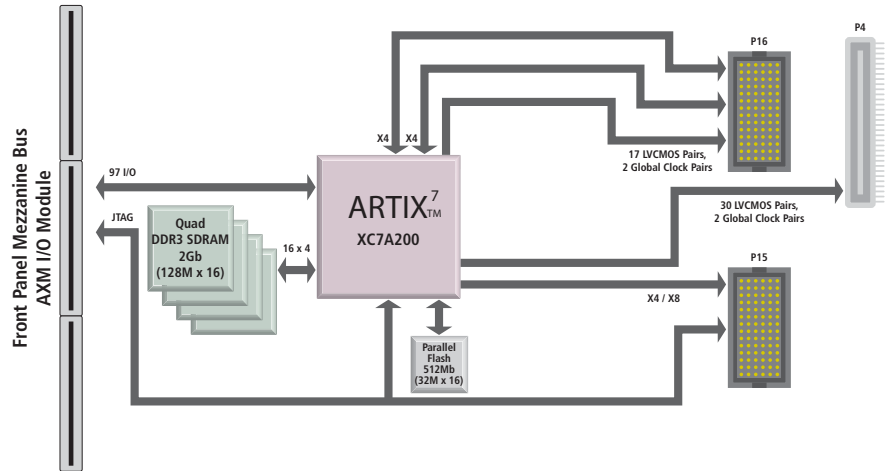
Front Panel Mezzanine Bus
AXM I/O Module

97 I/O

JTAG

Quad
DDR3 SDRAM
2Gb
(128M x 16)

16 x 4

X4

X4

ARTIX$^{7}_{TM}$
XC7A200

Parallel
Flash
512Mb
(32M x 16)

P16

17 LVCMOS Pairs,
2 Global Clock Pairs

P4

30 LVCMOS Pairs,
2 Global Clock Pairs

P15

X4 / X8